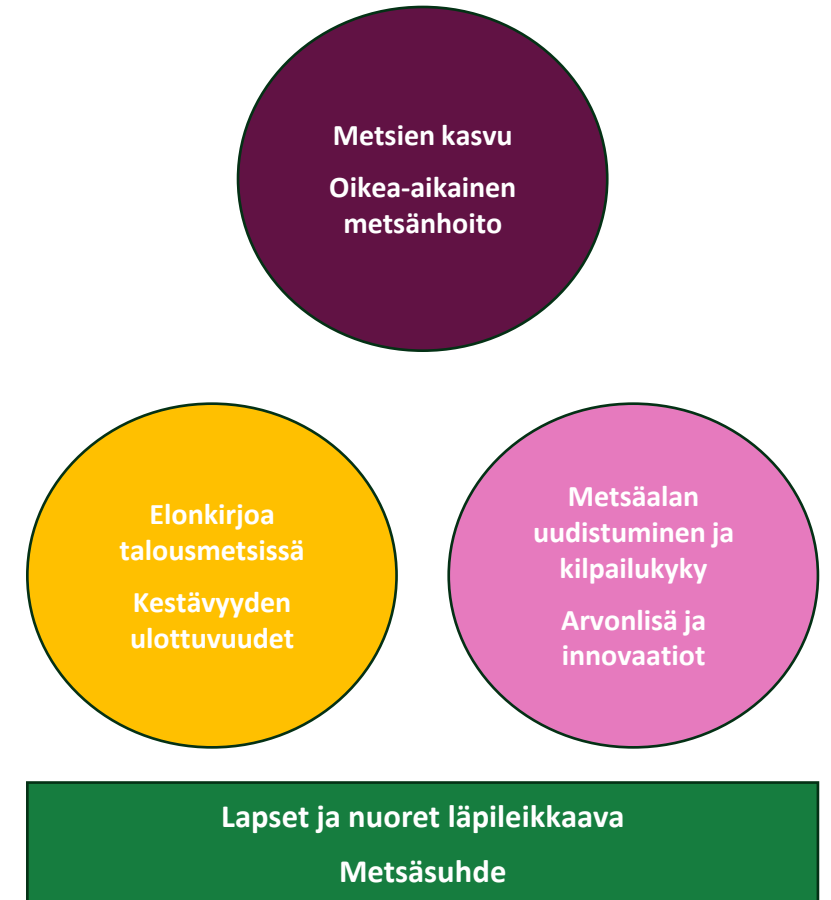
Metsien kasvu

Oikea-aikainen metsänhoito

Elonkirjoa talousmetsissä

Kestävyyden ulottuvuudet

Metsäalan uudistuminen ja kilpailukyky

Arvonlisä ja innovaatiot

Lapset ja nuoret läpileikkaava

Metsäsuhde